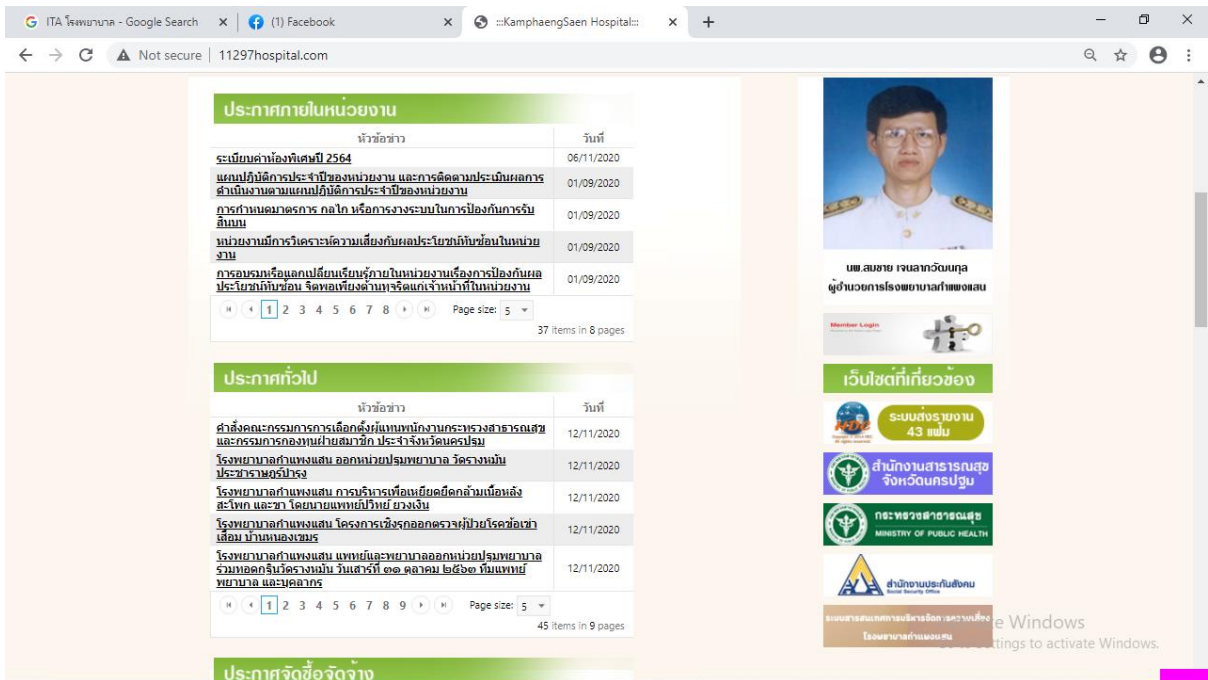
ITA โรงพยาบาล - Google Search | (1) Facebook | :::KamphaengSaen Hospital:::

Not secure | 11297hospital.com

ประกาศภายในหน่วยงาน

| หัวข้อข่าว | วันที่ |
|---|---|
| ระเบียบค่าห้องพิเศษปี 2564 | 06/11/2020 |
| แผนปฏิบัติการประจำปีของหน่วยงาน และการติดตามประเมินผลการดำเนินงานตามแผนปฏิบัติการประจำปีของหน่วยงาน | 01/09/2020 |
| การกำหนดมาตรการ กลไก หรือการวางระบบในการป้องกันการรับสินบน | 01/09/2020 |
| หน่วยงานมีการวิเคราะห์ความเสี่ยงกับผลประโยชน์ทับซ้อนในหน่วยงาน | 01/09/2020 |
| การอบรมหรือแลกเปลี่ยนเรียนรู้ภายในหน่วยงานเรื่องการป้องกันผลประโยชน์ทับซ้อน จิตพอเพียงต้านทุจริตแก่เจ้าหน้าที่ในหน่วยงาน | 01/09/2020 |

1 2 3 4 5 6 7 8 Page size: 5
37 items in 8 pages

ประกาศทั่วไป

| หัวข้อข่าว | วันที่ |
|---|---|
| คำสั่งคณะกรรมการการเลือกตั้งผู้แทนพนักงานกระทรวงสาธารณสุขและกรรมการกองทุนฝ่ายสมาชิก ประจำจังหวัดนครปฐม | 12/11/2020 |
| โรงพยาบาลกำแพงแสน ออกหน่วยปฐมพยาบาล วัดรางหมัน ประชาราษฎร์บำรุง | 12/11/2020 |
| โรงพยาบาลกำแพงแสน การบริหารเพื่อเหยียดยืดกล้ามเนื้อหลัง สะโพก และขา โดยนายแพทย์ปวิษย์ ยวงเงิน | 12/11/2020 |
| โรงพยาบาลกำแพงแสน โครงการเชิงรุกออกตรวจผู้ป่วยโรคข้อเข่าเสื่อม บ้านหนองเขมร | 12/11/2020 |
| โรงพยาบาลกำแพงแสน แพทย์และพยาบาลออกหน่วยปฐมพยาบาล ร่วมทอดกฐินวัดรางหมัน วันเสาร์ที่ ๓๑ ตุลาคม ๒๕๖๓ ทีมแพทย์ พยาบาล และบุคลากร | 12/11/2020 |

1 2 3 4 5 6 7 8 9 Page size: 5
45 items in 9 pages

ประกาศจัดซื้อจัดจ้าง

นพ.สมชาย เจนลาภวัฒนกุล
ผู้อำนวยการโรงพยาบาลกำแพงแสน

Member Login

เว็บไซต์ที่เกี่ยวข้อง

ระบบส่งรายงาน 43 แฟ้ม

สำนักงานสาธารณสุขจังหวัดนครปฐม

กระทรวงสาธารณสุข MINISTRY OF PUBLIC HEALTH

สำนักงานประกันสังคม Social Security Office

ระบบสารสนเทศการบริหารจัดการความเสี่ยง โรงพยาบาลกำแพงแสน

e Windows
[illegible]ttings to activate Windows.